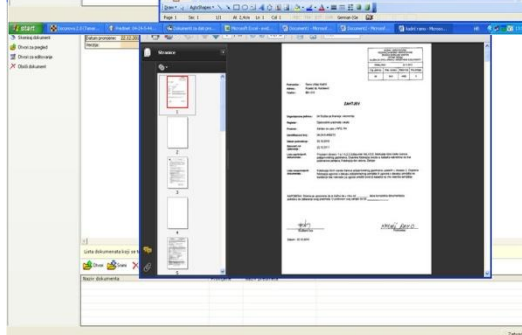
Draw AutoShapes

Page 1 Sec 1 1/1 At 2,4cm Ln 1 Col 1 REC TRK EXT OVR Serbian (Cy

start

Dokument za dat pro...

Microsoft Excel - evid...

Document1 - Microsof...

Document2 - Microsof...

Izdati ravno - Microso...

Stranice

Skeniraj dokument

Otvori za pregled

Otvori za editovanje

Obriši dokument

Datum prvog pregl 22.03.20

Vlasnik

ZAHTJEV

Lista dokumentacije za

Otvor Snimi

Naziv dokumenta

1

2

3

4